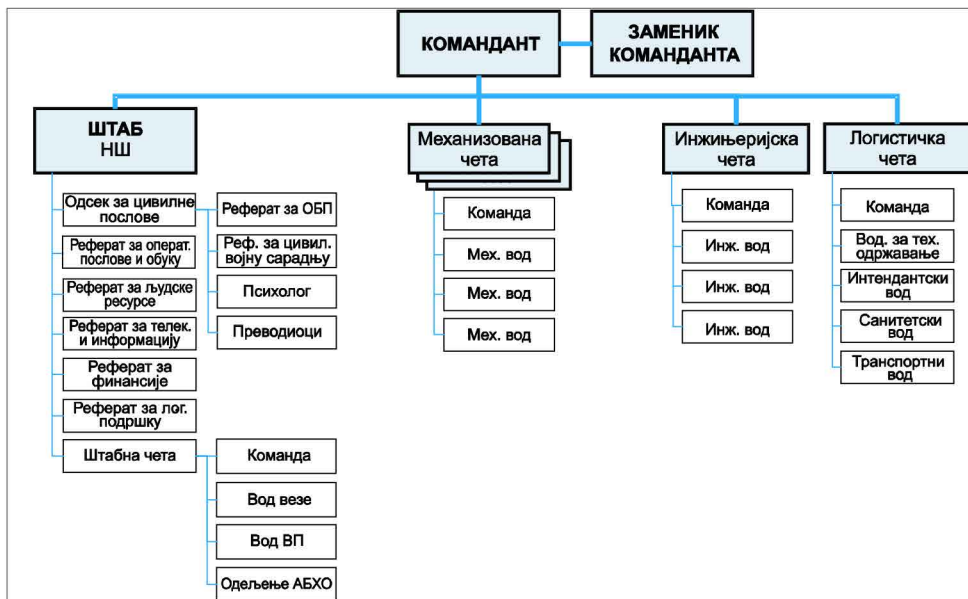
КОМАНДАНТ

ЗАМЕНИК КОМАНДАНТА

ШТАБ
НШ

Одсек за цивилне послове

Реферат за операт. послове и обуку

Реферат за људске ресурсе

Реферат за телек. и информацију

Реферат за финансије

Реферат за лог. подршку

Штабна чета

Реферат за ОБП

Реф. за цивил. војну сарадњу

Психолог

Преводиоци

Команда

Вод везе

Вод ВП

Одељење АБХО

Механизована чета

Команда

Мех. вод

Мех. вод

Мех. вод

Инжињеријска чета

Команда

Инж. вод

Инж. вод

Инж. вод

Логистичка чета

Команда

Вод. за тех. одржавање

Интендантски вод

Санитетски вод

Транспортни вод